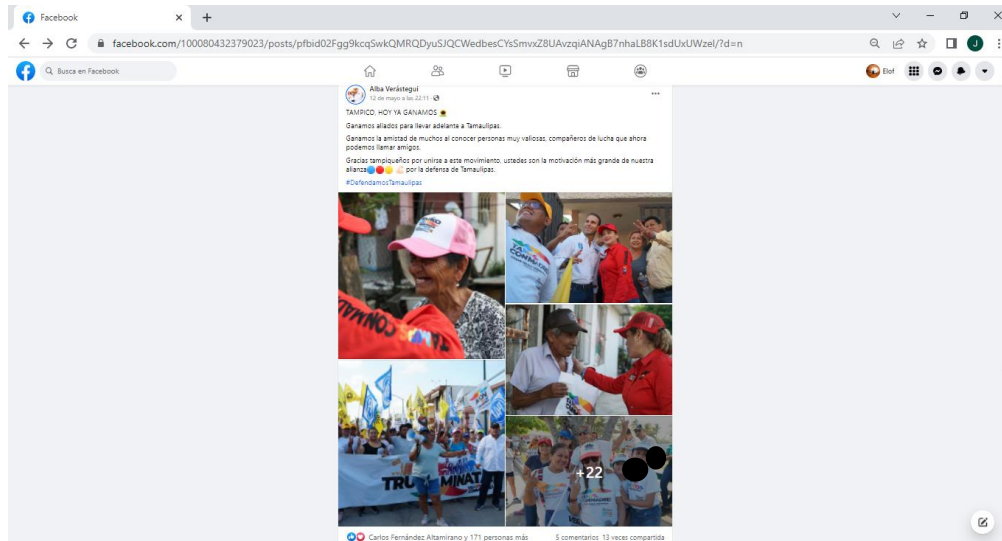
Facebook

facebook.com/100080432379023/posts/pfbid02Fgg9kcqSwkQMRQDyuSJQCWedbesCYsSmvxZ8UAvzqiANAgB7nhaLB8K1sdUxUWzel/?d=n

Busca en Facebook

Eloí

Alba Verástegui
12 de mayo a las 22:11 ·

TAMPICO, HOY YA GANAMOS

Ganamos aliados para llevar adelante a Tamaulipas.

Ganamos la amistad de muchos al conocer personas muy valiosas, compañeros de lucha que ahora podemos llamar amigos.

Gracias tampiqueños por unirse a este movimiento, ustedes son la motivación más grande de nuestra alianza por la defensa de Tamaulipas.

#DefendamosTamaulipas

+22

Carlos Fernández Altamirano y 171 personas más

5 comentarios 13 veces compartida